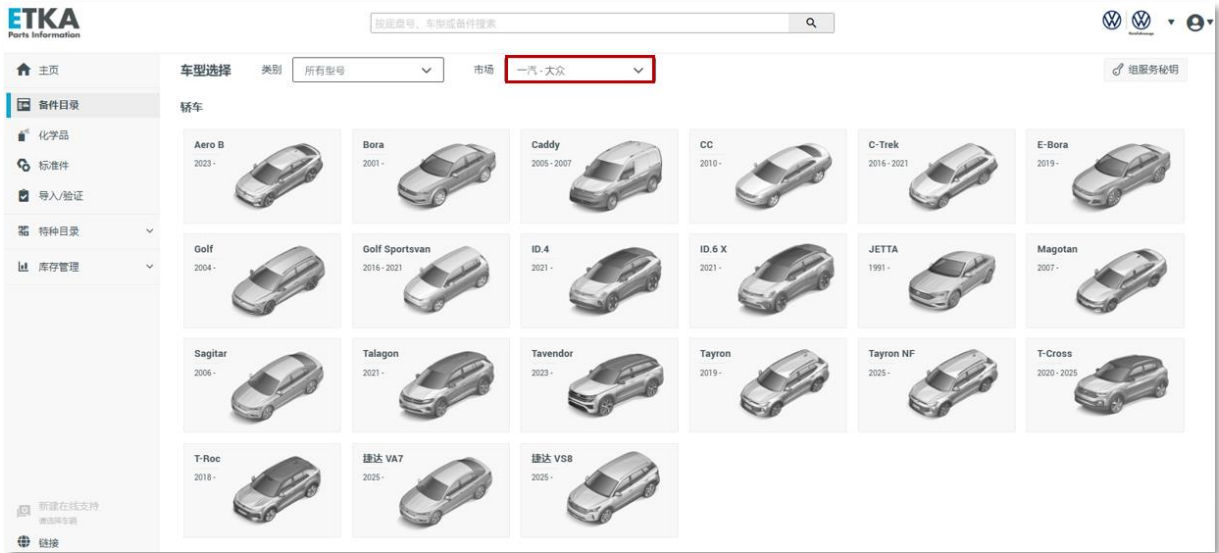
ETKA
Parts Information

按底盘号、车型或备件搜索

主页
备件目录
化学品
标准件
导入/验证
特种目录
库存管理

车型选择 类别 所有型号 市场 一汽-大众

组服务秘钥

轿车

Aero B
2023 -

Bora
2001 -

Caddy
2005 - 2007

CC
2010 -

C-Trek
2016 - 2021

E-Bora
2019 -

Golf
2004 -

Golf Sportsvan
2016 - 2021

ID.4
2021 -

ID.6 X
2021 -

JETTA
1991 -

Magotan
2007 -

Sagitar
2006 -

Talagon
2021 -

Tavendor
2023 -

Tayron
2019 -

Tayron NF
2025 -

T-Cross
2020 - 2025

T-Roc
2018 -

捷达 VA7
2025 -

捷达 VS8
2025 -

新建在线支持
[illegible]

链接